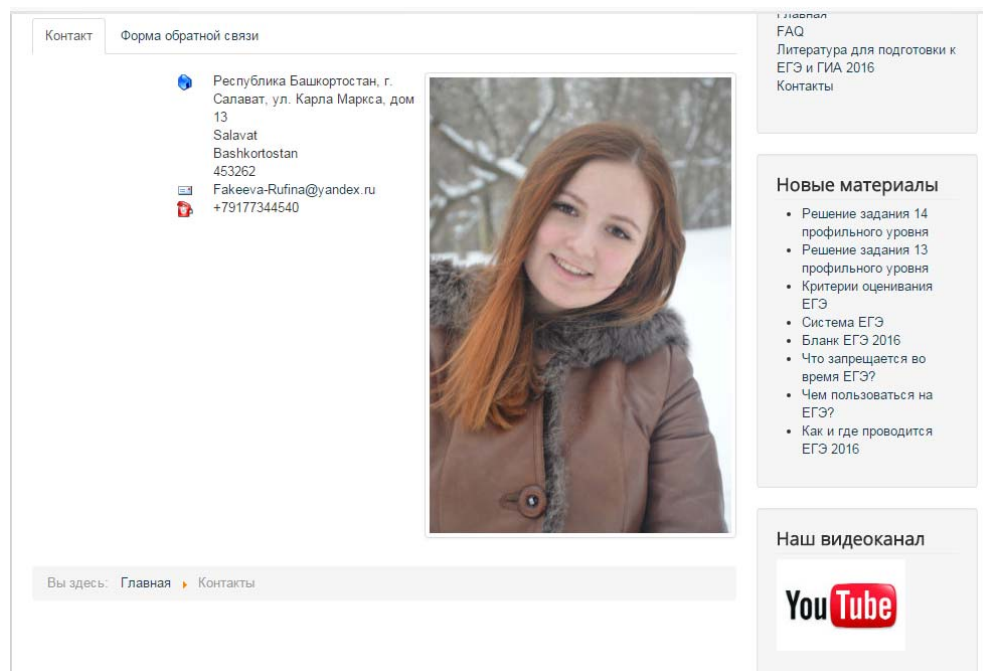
Контакт Форма обратной связи

Республика Башкортостан, г. Салават, ул. Карла Маркса, дом 13
Salavat
Bashkortostan
453262
Fakeeva-Rufina@yandex.ru
+79177344540

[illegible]
FAQ
Литература для подготовки к ЕГЭ и ГИА 2016
Контакты

Новые материалы

- Решение задания 14 профильного уровня
- Решение задания 13 профильного уровня
- Критерии оценивания ЕГЭ
- Система ЕГЭ
- Бланк ЕГЭ 2016
- Что запрещается во время ЕГЭ?
- Чем пользоваться на ЕГЭ?
- Как и где проводится ЕГЭ 2016

Наш видеоканал

YouTube

Вы здесь: Главная Контакты